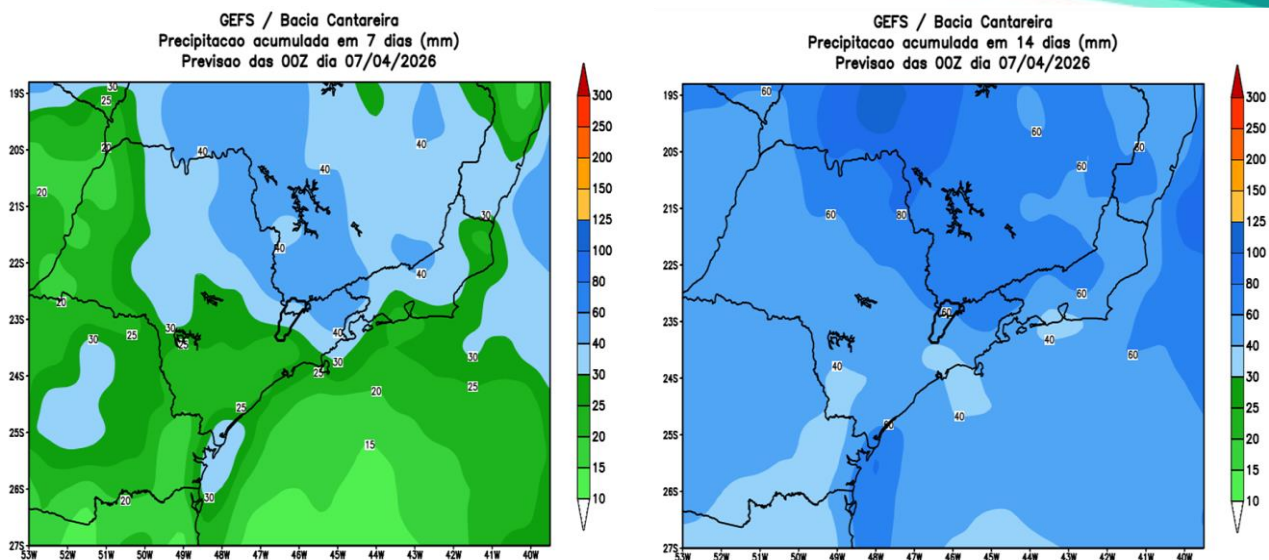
GEFS / Bacia Cantareira
Precipitacao acumulada em 7 dias (mm)
Previsao das 00Z dia 07/04/2026

19S
20S
21S
22S
23S
24S
25S
26S
27S
53W 52W 51W 50W 49W 48W 47W 46W 45W 44W 43W 42W 41W 40W

30 25 20 40 40 40 20 30 40 40 20 30 25 30 25 40 30 25 20 30 25 25 20 15 20 30

300
250
200
150
125
100
80
60
40
30
25
20
15
10

GEFS / Bacia Cantareira
Precipitacao acumulada em 14 dias (mm)
Previsao das 00Z dia 07/04/2026

19S
20S
21S
22S
23S
24S
25S
26S
27S
53W 52W 51W 50W 49W 48W 47W 46W 45W 44W 43W 42W 41W 40W

60 60 60 60 60 80 60 60 40 40 60 40 40 60

300
250
200
150
125
100
80
60
40
30
25
20
15
10